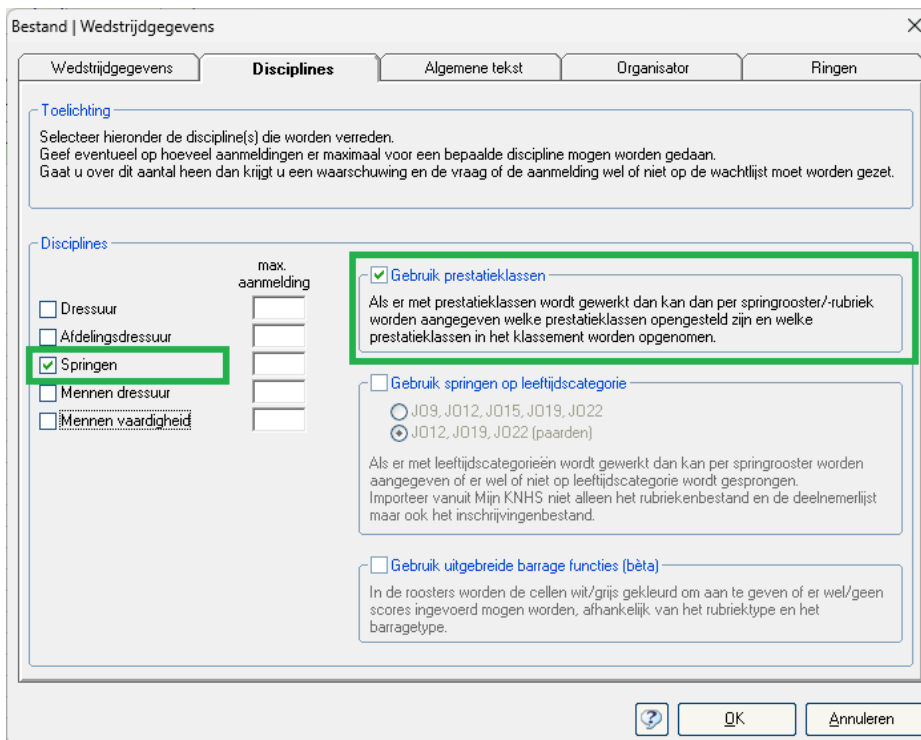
Bestand | Wedstrijdgegevens

Wedstrijdgegevens | Disciplines | Algemene tekst | Organisator | Ringen

Toelichting

Selecteer hieronder de discipline(s) die worden verreden.
Geef eventueel op hoeveel aanmeldingen er maximaal voor een bepaalde discipline mogen worden gedaan.
Gaat u over dit aantal heen dan krijgt u een waarschuwing en de vraag of de aanmelding wel of niet op de wachtlijst moet worden gezet.

Disciplines

max. aanmelding

Dressuur
Afdelingsdressuur
Springen
Mennen dressuur
Mennen vaardigheid

Gebruik prestatieklassen

Als er met prestatieklassen wordt gewerkt dan kan dan per springrooster/-rubriek worden aangegeven welke prestatieklassen opengesteld zijn en welke prestatieklassen in het klassement worden opgenomen.

Gebruik springen op leeftijdscategorie

J09, J012, J015, J019, J022
J012, J019, J022 (paarden)

Als er met leeftijdscategorieën wordt gewerkt dan kan per springrooster worden aangegeven of er wel of niet op leeftijdscategorie wordt gesprongen.
Importeer vanuit Mijn KNHS niet alleen het rubriekenbestand en de deelnemerlijst maar ook het inschrijvingenbestand.

Gebruik uitgebreide barrage functies (bèta)

In de roosters worden de cellen wit/grijs gekleurd om aan te geven of er wel/geen scores ingevoerd mogen worden, afhankelijk van het rubriektype en het barragetype.

OK
Annuleren